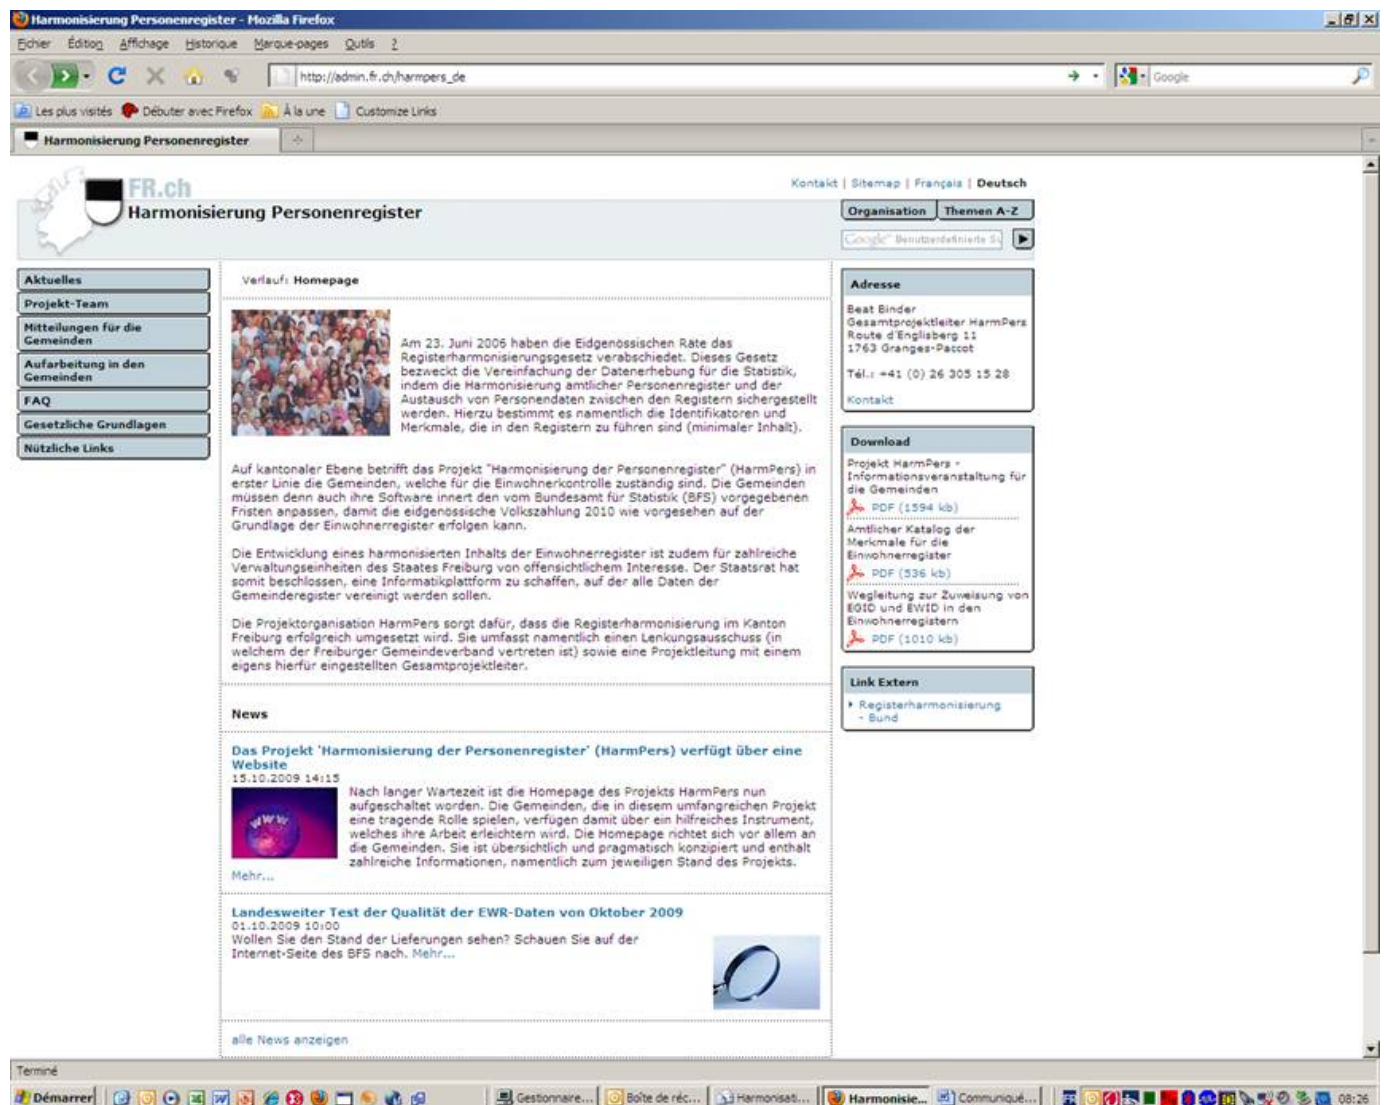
Harmonisierung Personenregister - Mozilla Firefox

Fichier Édition Affichage Historique Marque-pages Outils ?

http://admin.fr.ch/harmpers_de

Google

Les plus visités Débuter avec Firefox À la une Customize Links

Harmonisierung Personenregister

FR.ch

Harmonisierung Personenregister

Kontakt | Sitemap | Français | Deutsch

Organisation | Themen A-Z

Google Benutzerdefinierte Su

Aktuelles
Projekt-Team
Mitteilungen für die Gemeinden
Aufarbeitung in den Gemeinden
FAQ
Gesetzliche Grundlagen
Nützliche Links

Verlauf: Homepage

Am 23. Juni 2006 haben die Eidgenössischen Räte das Registerharmonisierungsgesetz verabschiedet. Dieses Gesetz bezweckt die Vereinfachung der Datenerhebung für die Statistik, indem die Harmonisierung amtlicher Personenregister und der Austausch von Personendaten zwischen den Registern sichergestellt werden. Hierzu bestimmt es namentlich die Identifikatoren und Merkmale, die in den Registern zu führen sind (minimaler Inhalt).

Auf kantonaler Ebene betrifft das Projekt "Harmonisierung der Personenregister" (HarmPers) in erster Linie die Gemeinden, welche für die Einwohnerkontrolle zuständig sind. Die Gemeinden müssen denn auch ihre Software innert den vom Bundesamt für Statistik (BFS) vorgegebenen Fristen anpassen, damit die eidgenössische Volkszählung 2010 wie vorgesehen auf der Grundlage der Einwohnerregister erfolgen kann.

Die Entwicklung eines harmonisierten Inhalts der Einwohnerregister ist zudem für zahlreiche Verwaltungseinheiten des Staates Freiburg von offensichtlichem Interesse. Der Staatsrat hat somit beschlossen, eine Informatikplattform zu schaffen, auf der alle Daten der Gemeinderegister vereinigt werden sollen.

Die Projektorganisation HarmPers sorgt dafür, dass die Registerharmonisierung im Kanton Freiburg erfolgreich umgesetzt wird. Sie umfasst namentlich einen Lenkungsausschuss (in welchem der Freiburger Gemeindeverband vertreten ist) sowie eine Projektleitung mit einem eigens hierfür eingestellten Gesamtprojektleiter.

News

Das Projekt 'Harmonisierung der Personenregister' (HarmPers) verfügt über eine Website
15.10.2009 14:15
Nach langer Wartezeit ist die Homepage des Projekts HarmPers nun aufgeschaltet worden. Die Gemeinden, die in diesem umfangreichen Projekt eine tragende Rolle spielen, verfügen damit über ein hilfreiches Instrument, welches ihre Arbeit erleichtern wird. Die Homepage richtet sich vor allem an die Gemeinden. Sie ist übersichtlich und pragmatisch konzipiert und enthält zahlreiche Informationen, namentlich zum jeweiligen Stand des Projekts.
Mehr...

Landesweiter Test der Qualität der EWR-Daten von Oktober 2009
01.10.2009 10:00
Wollen Sie den Stand der Lieferungen sehen? Schauen Sie auf der Internet-Seite des BFS nach. Mehr...

alle News anzeigen

Adresse
Beat Binder
Gesamtprojektleiter HarmPers
Route d'Englisberg 11
1763 Granges-Paccot

Tél.: +41 (0) 26 305 15 28

Kontakt

Download
Projekt HarmPers - Informationsveranstaltung für die Gemeinden
PDF (1594 kb)
Amtlicher Katalog der Merkmale für die Einwohnerregister
PDF (536 kb)
Wegleitung zur Zuweisung von EGID und EWID in den Einwohnerregistern
PDF (1010 kb)

Link Extern
Registerharmonisierung - Bund

Terminé

Démarrer | Gestionnaire... | Boîte de réc... | Harmonisati... | Harmonisie... | Communiqué... | 08:26